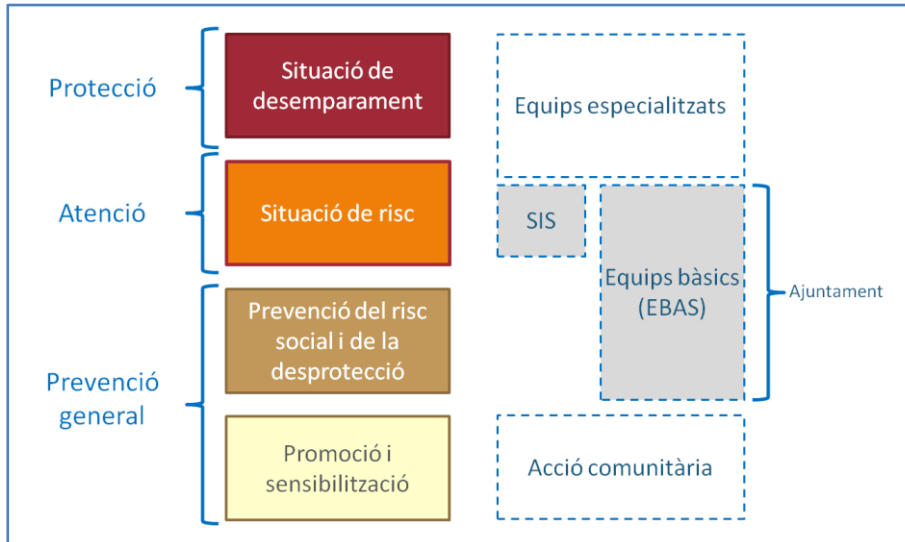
Protecció

Situació de desemparament

Equips especialitzats

Atenció

Situació de risc

SIS

Equips bàsics (EBAS)

Ajuntament

Prevenció general

Prevenció del risc social i de la desprotecció

Promoció i sensibilització

Acció comunitària